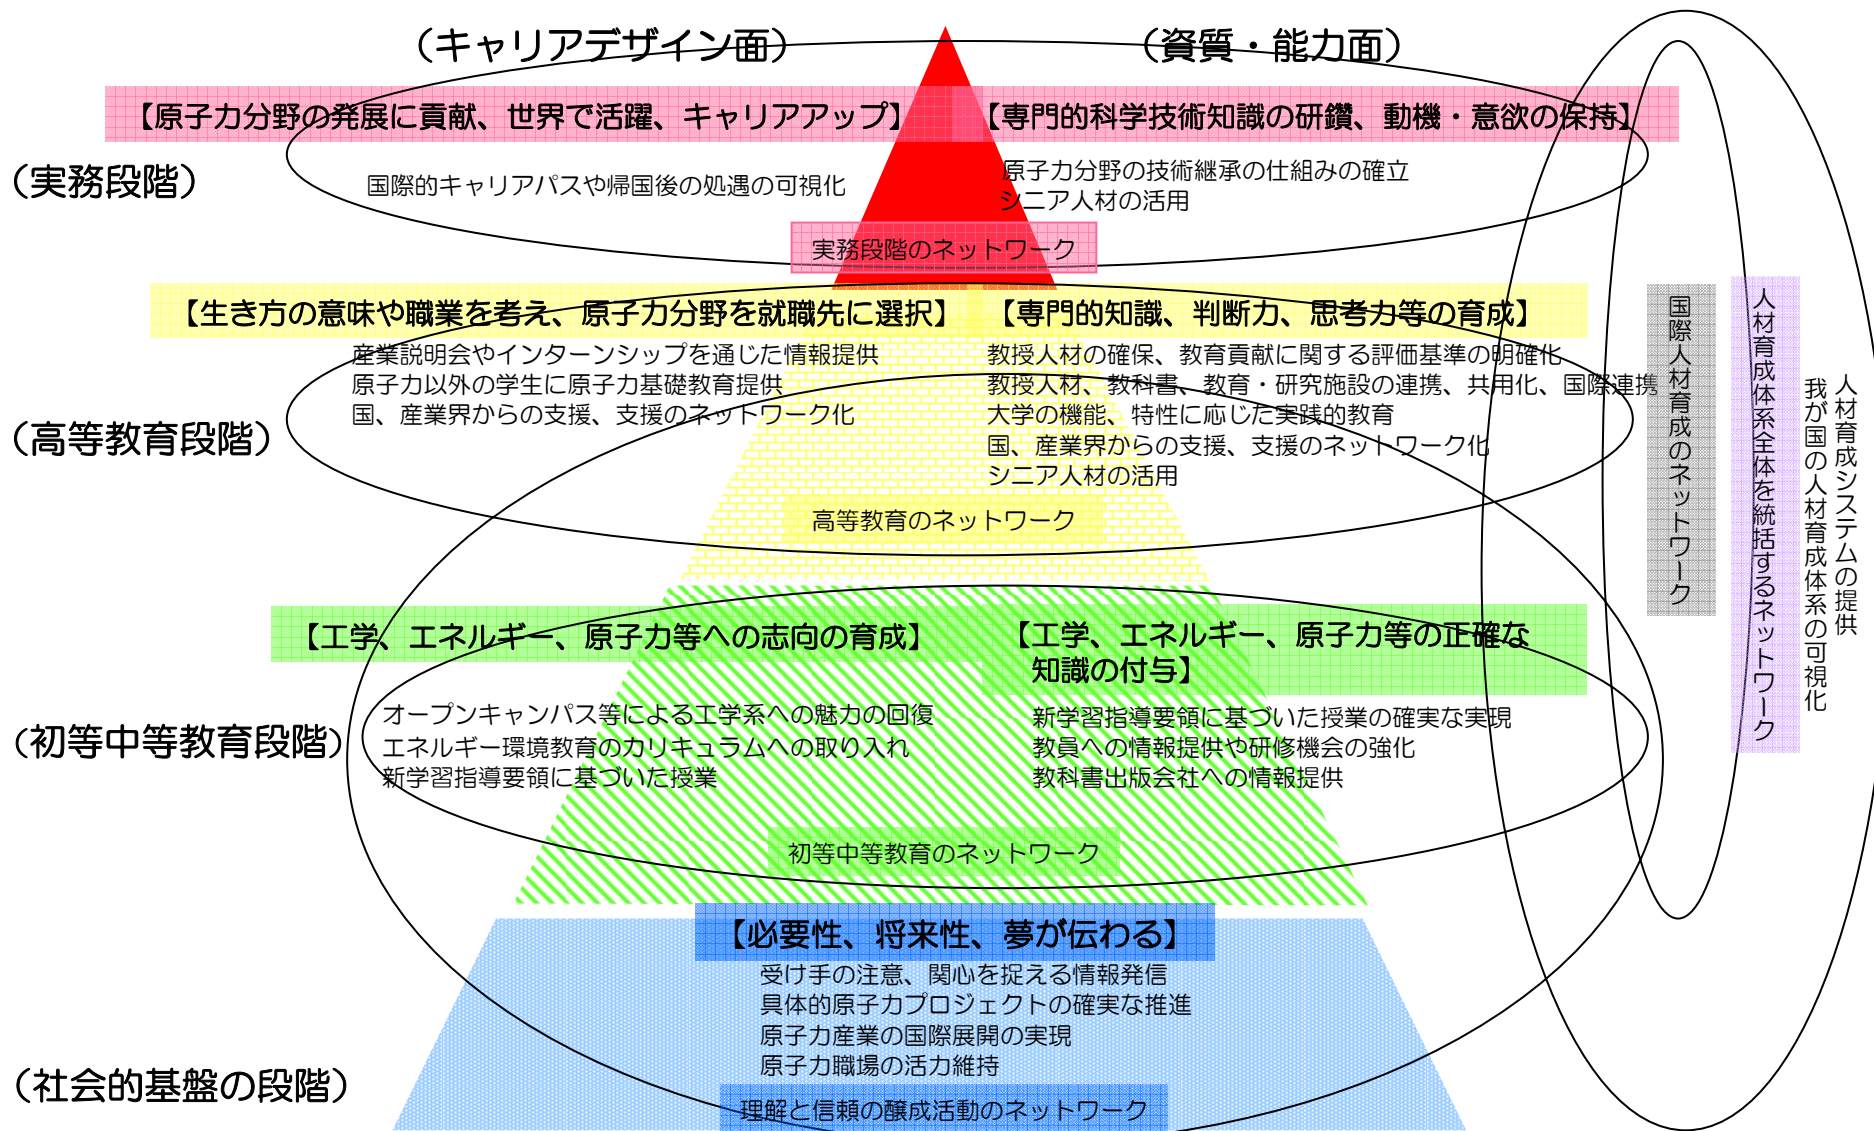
（キャリアデザイン面）

（資質・能力面）

【原子力分野の発展に貢献、世界で活躍、キャリアアップ】

【専門的科学技術知識の研鑽、動機・意欲の保持】

（実務段階）

国際的キャリアパスや帰国後の処遇の可視化

原子力分野の技術継承の仕組みの確立
シニア人材の活用

実務段階のネットワーク

【生き方の意味や職業を考え、原子力分野を就職先に選択】

【専門的知識、判断力、思考力等の育成】

産業説明会やインターンシップを通じた情報提供
原子力以外の学生に原子力基礎教育提供
国、産業界からの支援、支援のネットワーク化

教授人材の確保、教育貢献に関する評価基準の明確化
教授人材、教科書、教育・研究施設の連携、共用化、国際連携
大学の機能、特性に応じた実践的教育
国、産業界からの支援、支援のネットワーク化
シニア人材の活用

（高等教育段階）

高等教育のネットワーク

【工学、エネルギー、原子力等への志向の育成】

【工学、エネルギー、原子力等の正確な知識の付与】

オープンキャンパス等による工学系への魅力の回復
エネルギー環境教育のカリキュラムへの取り入れ
新学習指導要領に基づいた授業

新学習指導要領に基づいた授業の確実な実現
教員への情報提供や研修機会の強化
教科書出版会社への情報提供

（初等中等教育段階）

初等中等教育のネットワーク

【必要性、将来性、夢が伝わる】

受け手の注意、関心を捉える情報発信
具体的原子力プロジェクトの確実な推進
原子力産業の国際展開の実現
原子力職場の活力維持

（社会的基盤の段階）

理解と信頼の醸成活動のネットワーク

国際人材育成のネットワーク

人材育成体系全体を統括するネットワーク

人材育成システムの提供
我が国の人材育成体系の可視化